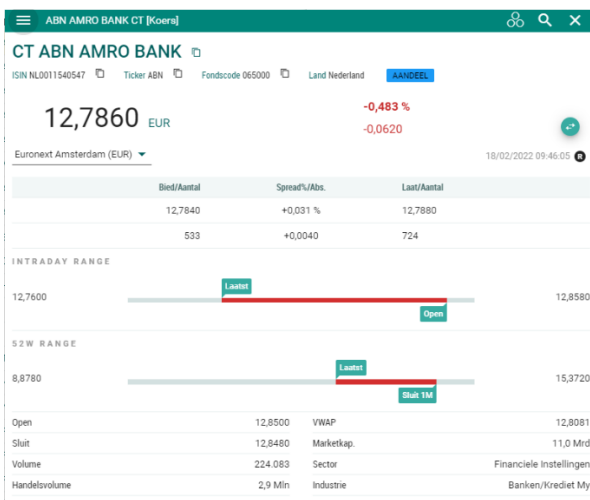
ABN AMRO BANK CT [Koers]

CT ABN AMRO BANK

ISIN NL0011540547 Ticker ABN Fondscode 065000 Land Nederland AANDEEL

12,7860 EUR

-0,483 %

-0,0620

Euronext Amsterdam (EUR)

18/02/2022 09:46:05 R

| | Bied/Aantal | Spread%/Abs. | Laat/Aantal |
|---|---|---|---|
| | 12,7840 | +0,031 % | 12,7880 |
| | 533 | +0,0040 | 724 |

INTRADAY RANGE

12,7600 Laatst Open 12,8580

52W RANGE

8,8780 Laatst Sluit 1M 15,3720

| | | | |
|---|---|---|---|
| Open | 12,8500 | VWAP | 12,8081 |
| Sluit | 12,8480 | Marketkap. | 11,0 Mrd |
| Volume | 224.083 | Sector | Financiele Instellingen |
| Handelsvolume | 2,9 Mln | Industrie | Banken/Krediet My |